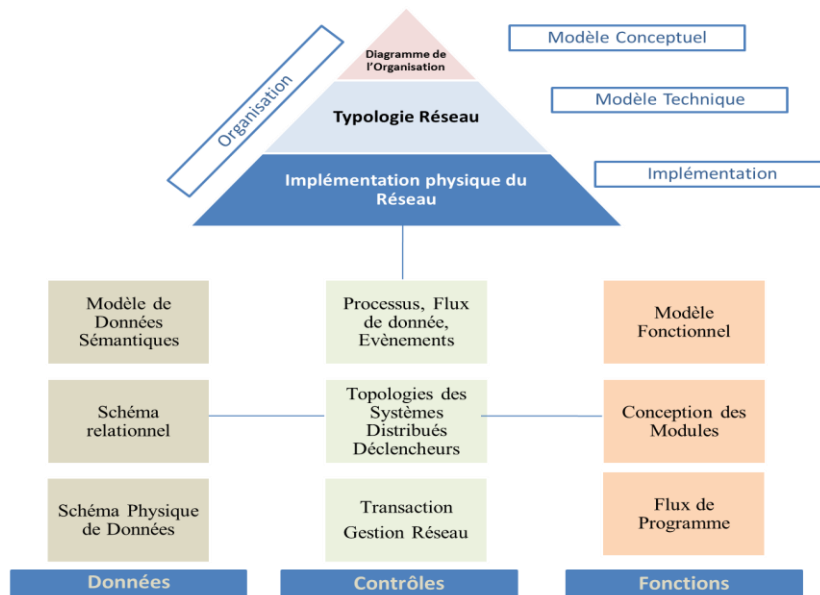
Organisation

Diagramme de l'Organisation

Modèle Conceptuel

Typologie Réseau

Modèle Technique

Implémentation physique du Réseau

Implémentation

Modèle de Données Sémantiques

Processus, Flux de donnée, Evènements

Modèle Fonctionnel

Schéma relationnel

Topologies des Systèmes Distribués Déclencheurs

Conception des Modules

Schéma Physique de Données

Transaction Gestion Réseau

Flux de Programme

Données

Contrôles

Fonctions